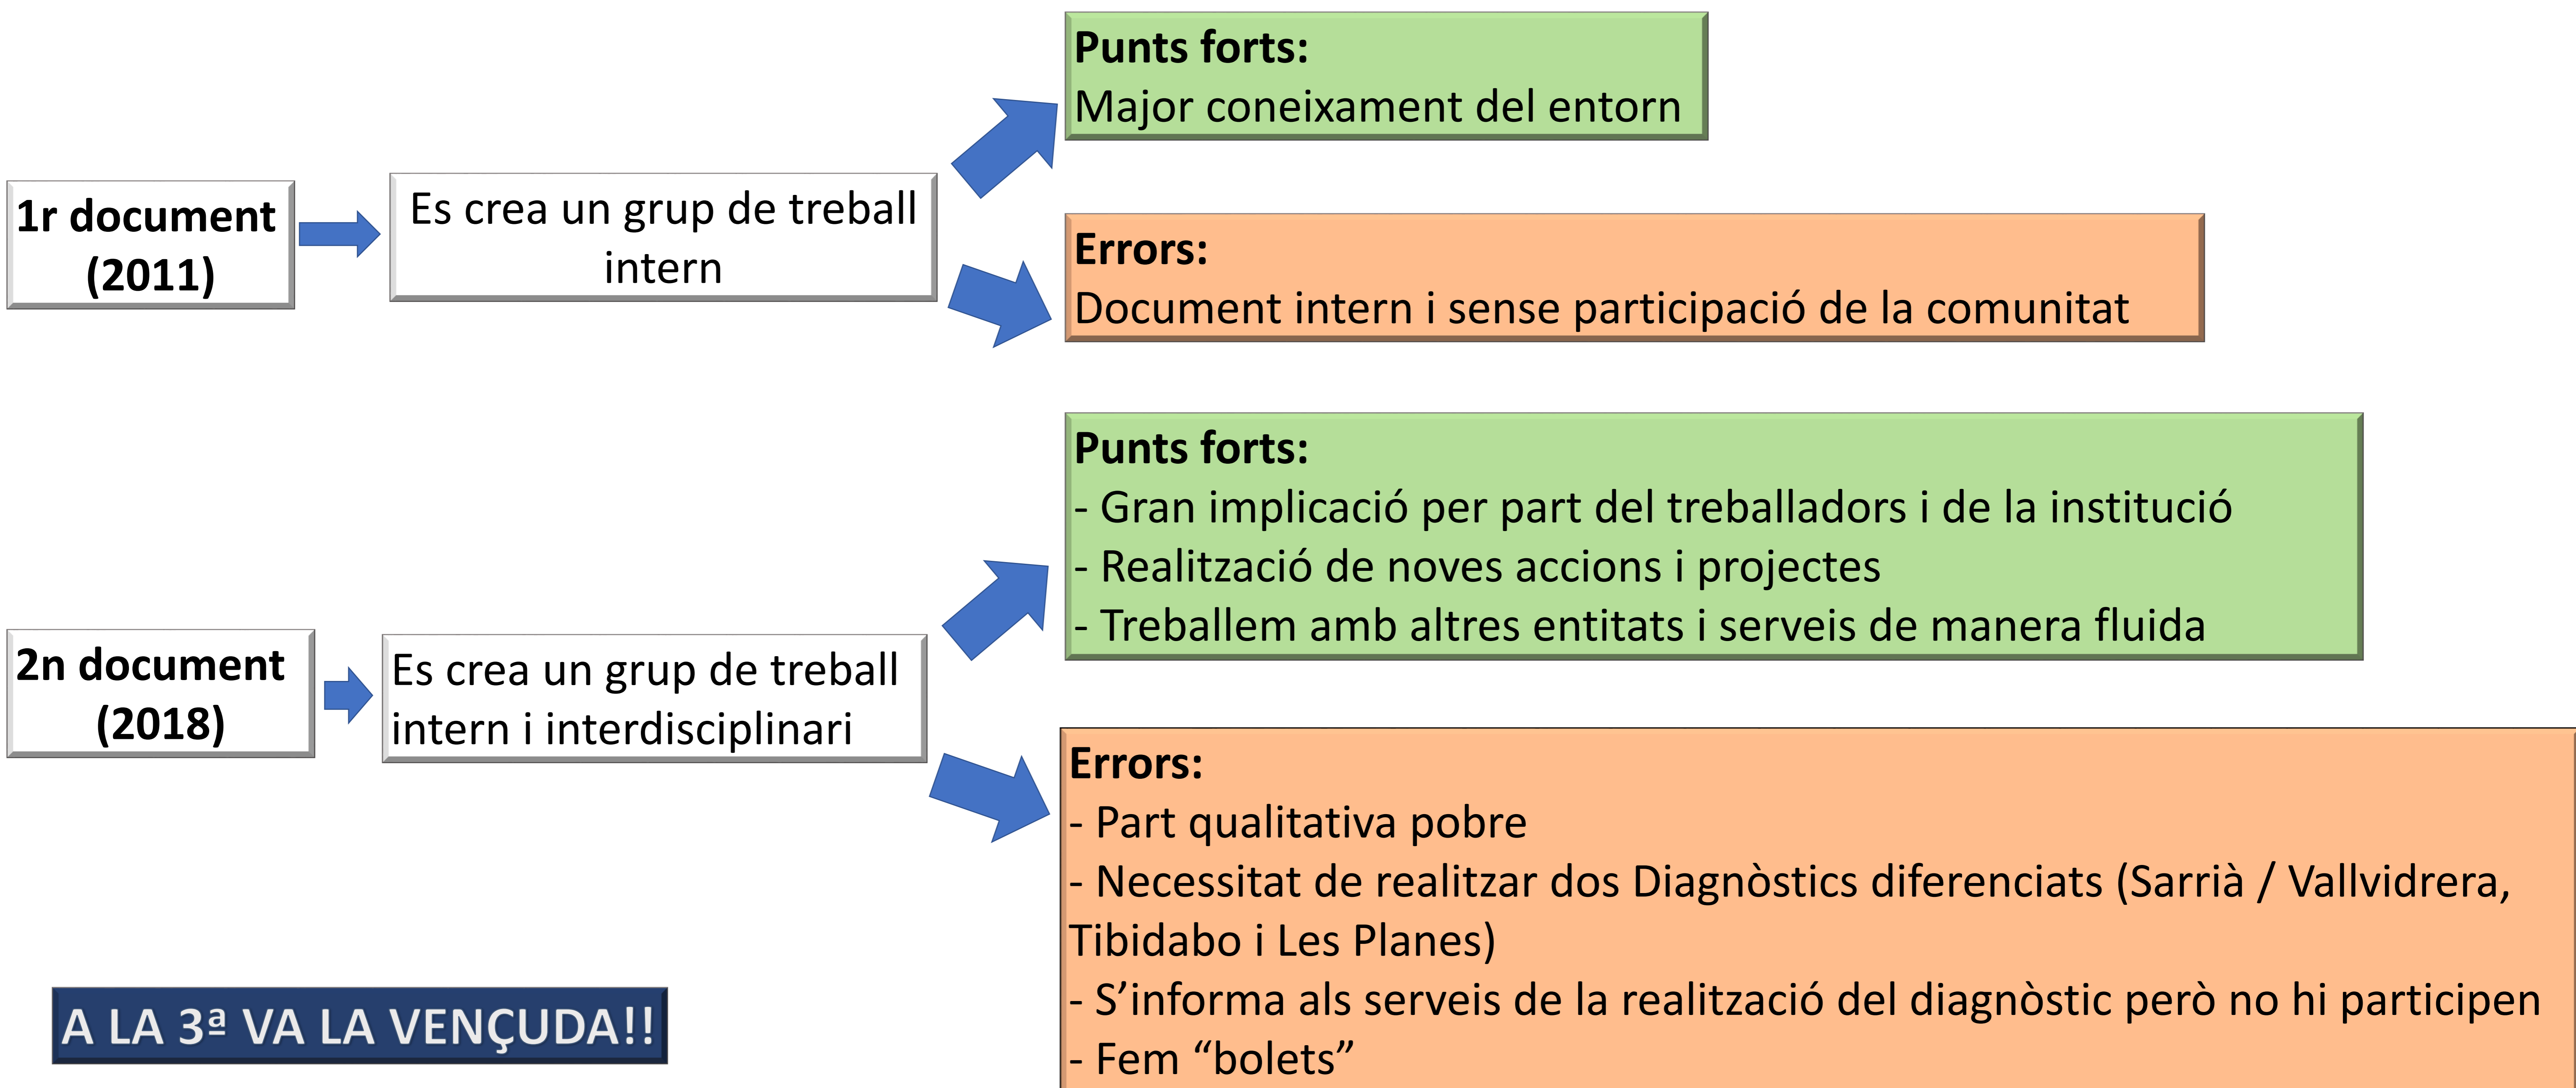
1r document (2011)

Es crea un grup de treball intern

Punts forts:
Major coneixament del entorn

Errors:
Document intern i sense participació de la comunitat

2n document (2018)

Es crea un grup de treball intern i interdisciplinari

Punts forts:
- Gran implicació per part del treballadors i de la institució
- Realització de noves accions i projectes
- Treballem amb altres entitats i serveis de manera fluida

Errors:
- Part qualitativa pobre
- Necessitat de realitzar dos Diagnòstics diferenciats (Sarrià / Vallvidrera, Tibidabo i Les Planes)
- S'informa als serveis de la realització del diagnòstic però no hi participen
- Fem "bolets"

A LA 3ª VA LA VENÇUDA!!